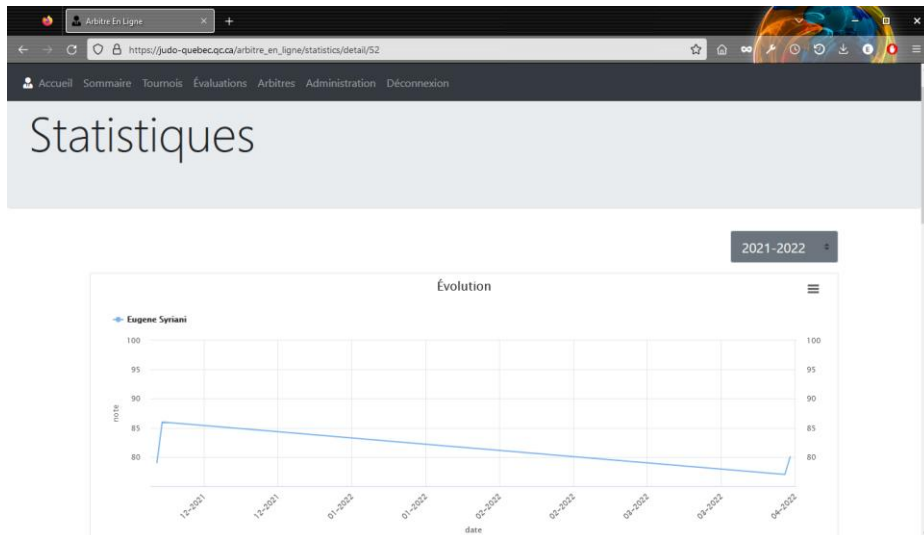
Arbitre En Ligne

https://judo-quebec.qc.ca/arbitre_en_ligne/statistics/detail/52

Accueil Sommaire Tournois Évaluations Arbitres Administration Déconnexion

Statistiques

2021-2022

Évolution

Eugene Syriani

100
95
90
85
80

note

100
95
90
85
80

12-2021
12-2021
01-2022
01-2022
02-2022
02-2022
03-2022
03-2022
04-2022

date